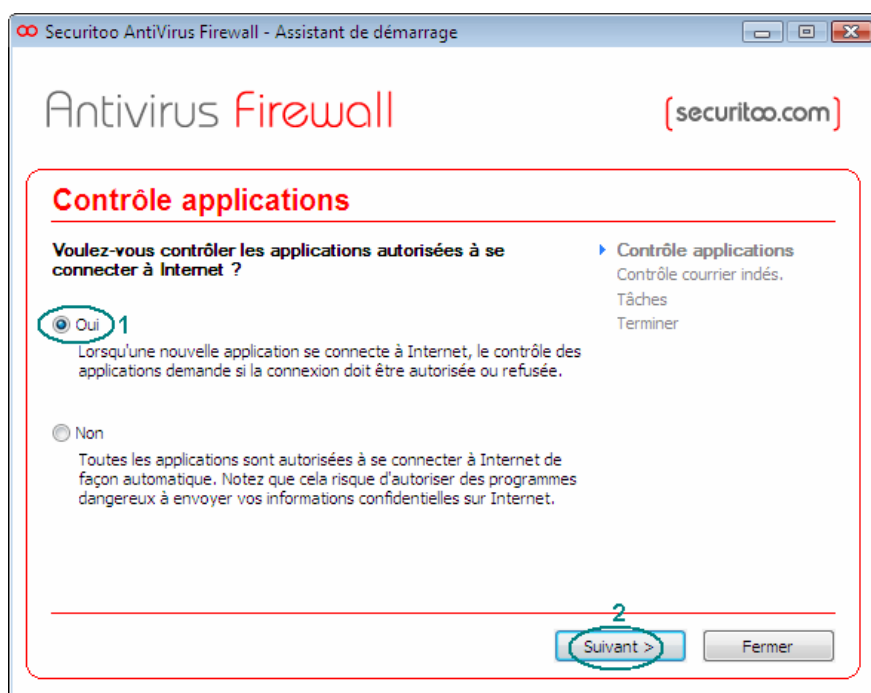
Securitoo AntiVirus Firewall - Assistant de démarrage

Antivirus Firewall

[securitoo.com]

Contrôle applications

Voulez-vous contrôler les applications autorisées à se connecter à Internet ?

Oui 1

Lorsqu'une nouvelle application se connecte à Internet, le contrôle des applications demande si la connexion doit être autorisée ou refusée.

Non

Toutes les applications sont autorisées à se connecter à Internet de façon automatique. Notez que cela risque d'autoriser des programmes dangereux à envoyer vos informations confidentielles sur Internet.

Contrôle applications
Contrôle courrier indés.
Tâches
Terminer

2

Suivant >

Fermer